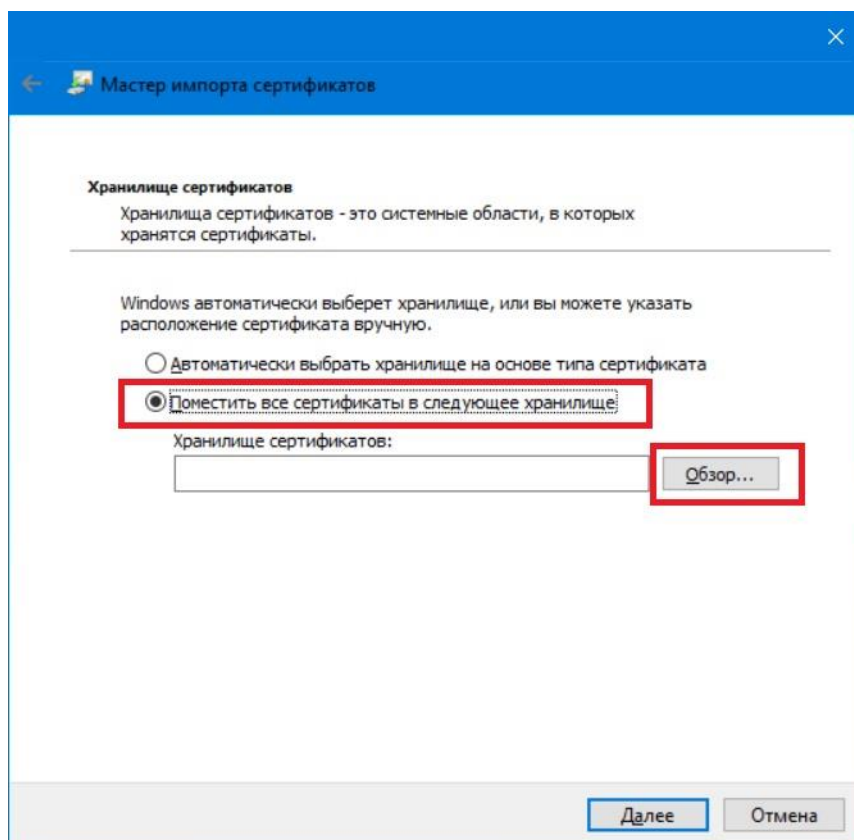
Мастер импорта сертификатов

Хранилище сертификатов

Хранилища сертификатов - это системные области, в которых хранятся сертификаты.

Windows автоматически выберет хранилище, или вы можете указать расположение сертификата вручную.

Автоматически выбрать хранилище на основе типа сертификата

Поместить все сертификаты в следующее хранилище

Хранилище сертификатов:

Обзор...

Далее

Отмена